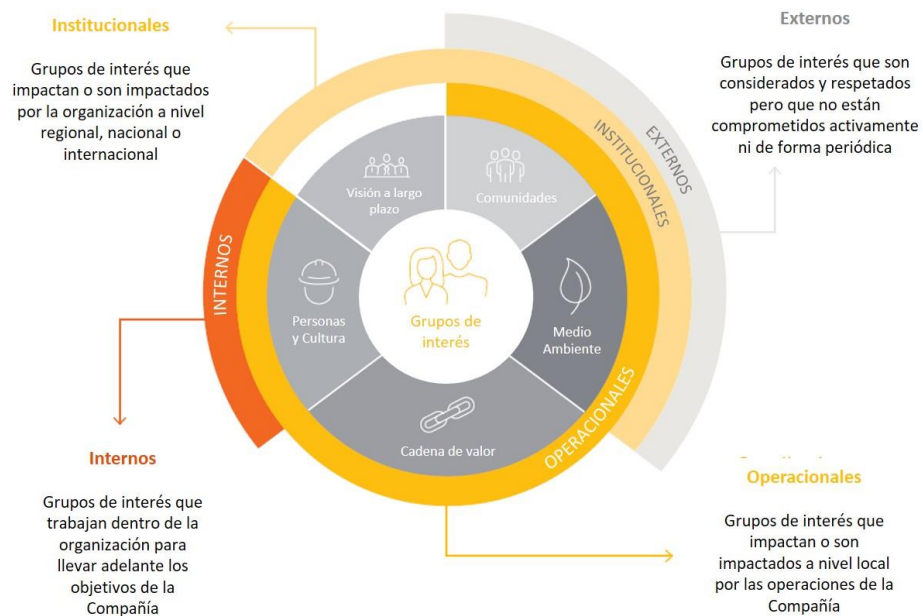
Institucionales

Grupos de interés que impactan o son impactados por la organización a nivel regional, nacional o internacional

Externos

Grupos de interés que son considerados y respetados pero que no están comprometidos activamente ni de forma periódica

EXTERNOS

INSTITUCIONALES

INTERNOS

OPERACIONALES

Visión a largo plazo

Comunidades

Personas y Cultura

Grupos de interés

Medio Ambiente

Cadena de valor

Internos

Grupos de interés que trabajan dentro de la organización para llevar adelante los objetivos de la Compañía

Operacionales

Grupos de interés que impactan o son impactados a nivel local por las operaciones de la Compañía